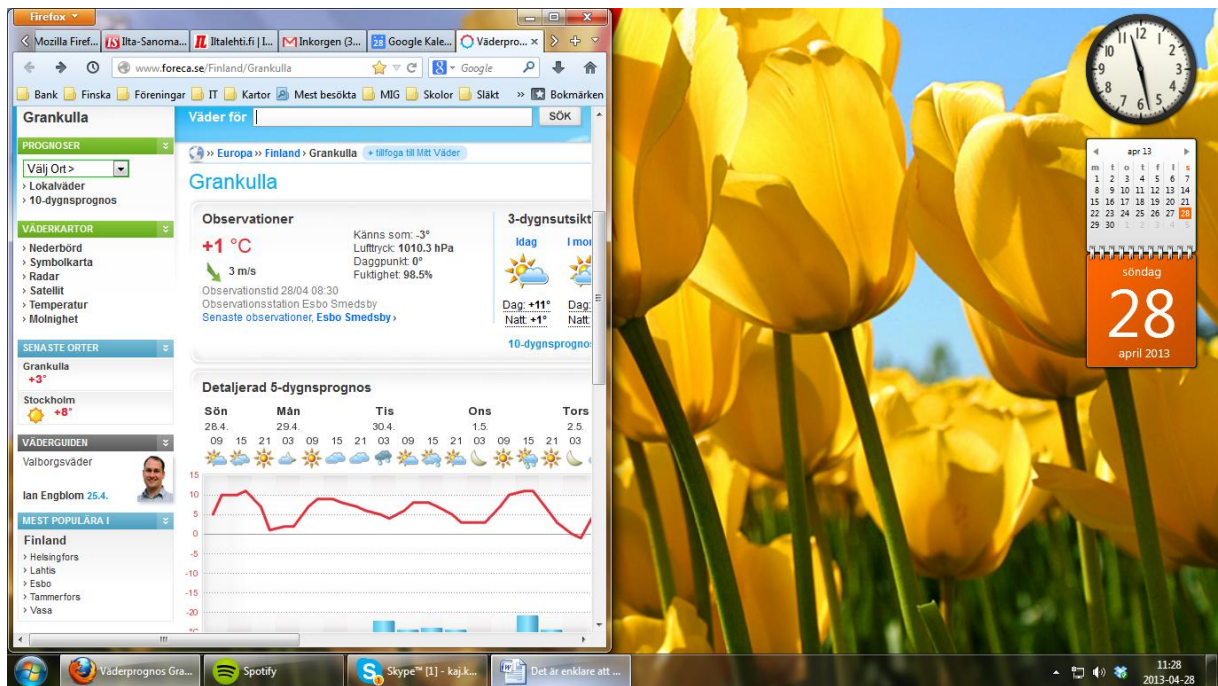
Firefox

Mozilla Firef... | Ilta-Sanoma... | Iltalehti.fi | I... | Inkorgen (3... | Google Kale... | Väderpro... ×

www.foreca.se/Finland/Grankulla

Google

Bank | Finska | Föreningar | IT | Kartor | Mest besökta | MIG | Skolor | Släkt | » | Bokmärken

Grankulla

Väder för | SÖK

PROGNOSER

Välj Ort >
› Lokalväder
› 10-dygnsprognos

VÄDERKARTOR

› Nederbörd
› Symbolkarta
› Radar
› Satellit
› Temperatur
› Molnighet

SENASTE ORTER

Grankulla +3°

Stockholm +8°

VÄDERGUIDEN

Valborgsväder

Ian Engblom 25.4.

MEST POPULÄRA I

Finland
› Helsingfors
› Lahtis
› Esbo
› Tammerfors
› Vasa

» Europa » Finland » Grankulla + tillfoga till Mitt Väder

Grankulla

Observationer

+1 °C

3 m/s

Känns som: -3°
Lufttryck: 1010.3 hPa
Daggpunkt: 0°
Fuktighet: 98.5%

Observationstid 28/04 08:30
Observationsstation Esbo Smedsby
Senaste observationer, Esbo Smedsby ›

3-dygnsutsikt

Idag | I mor

Dag: +11° | Dag:
Natt: +1° | Natt:

10-dygnsprognos

Detaljerad 5-dygnsprognos

| Sön | | | Mån | | | | Tis | | | | Ons | | | | Tors | |
|---|---|---|---|---|---|---|---|---|---|---|---|---|---|---|---|---|
| 28.4. | | | 29.4. | | | | 30.4. | | | | 1.5. | | | | 2.5. | |
| 09 | 15 | 21 | 03 | 09 | 15 | 21 | 03 | 09 | 15 | 21 | 03 | 09 | 15 | 21 | 03 | |

15
10
5
0
-5
-10
-15
-20

apr 13

| m | t | o | t | f | l | s |
|---|---|---|---|---|---|---|
| 1 | 2 | 3 | 4 | 5 | 6 | 7 |
| 8 | 9 | 10 | 11 | 12 | 13 | 14 |
| 15 | 16 | 17 | 18 | 19 | 20 | 21 |
| 22 | 23 | 24 | 25 | 26 | 27 | 28 |
| 29 | 30 | 1 | 2 | 3 | 4 | 5 |

söndag
28
april 2013

Väderprognos Gra... | Spotify | Skype™ [1] - kaj.k... | Det är enklare att ...

11:28
2013-04-28